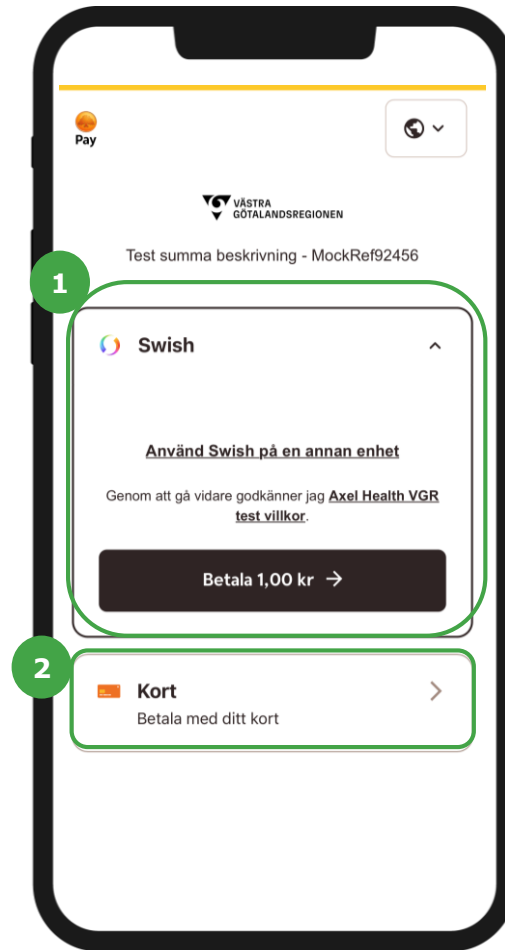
Pay

VÄSTRA
GÖTALANDSREGIONEN

Test summa beskrivning - MockRef92456

1

Swish

Använd Swish på en annan enhet

Genom att gå vidare godkänner jag Axel Health VGR test villkor.

Betala 1,00 kr →

2

Kort

Betala med ditt kort